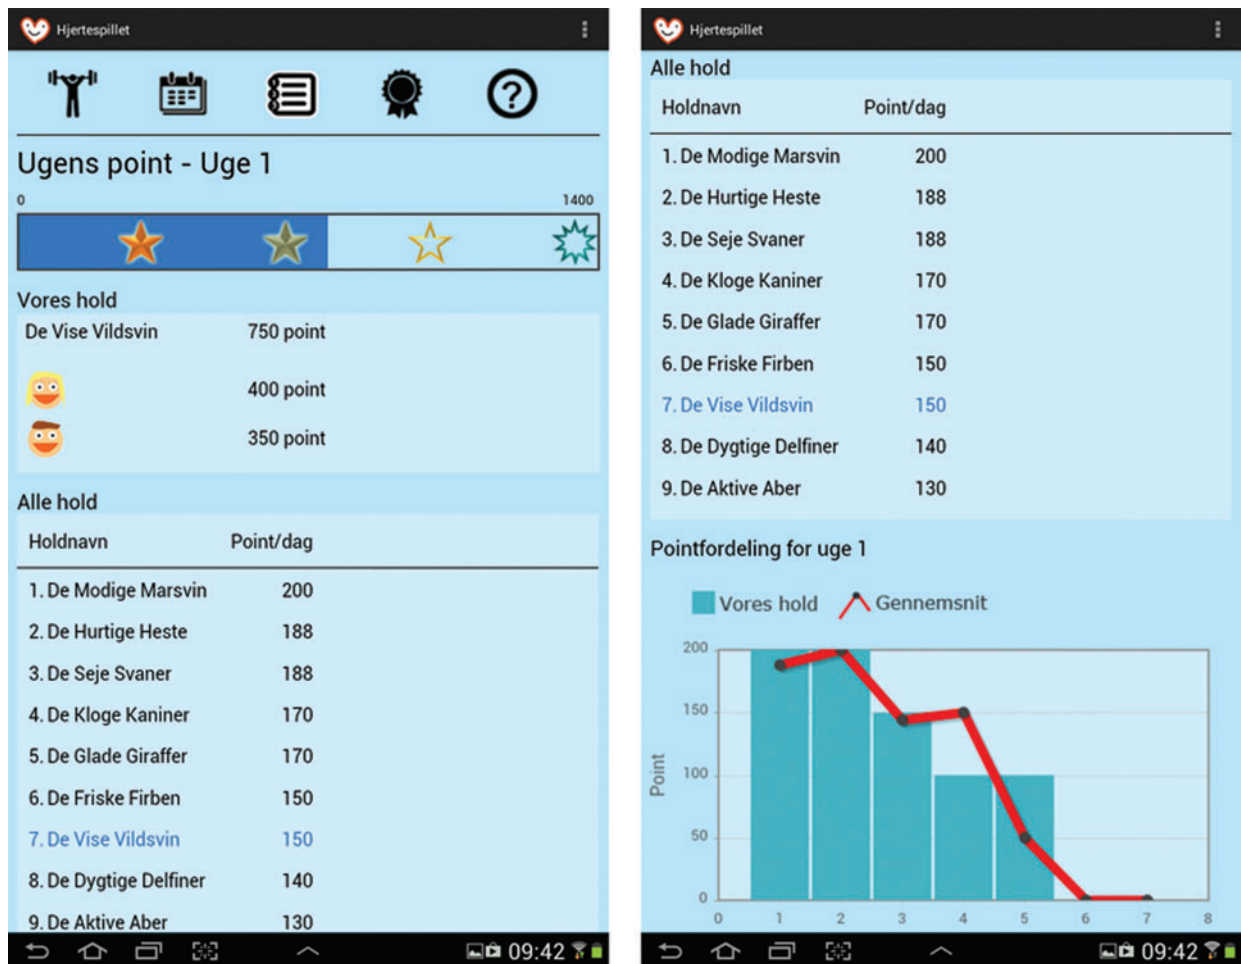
Hjertespillet

Ugens point - Uge 1

0

1400

Vores hold

De Vise Vildsvin 750 point

400 point

350 point

Alle hold

| Holdnavn | Point/dag |
|---|---|
| 1. De Modige Marsvin | 200 |
| 2. De Hurtige Heste | 188 |
| 3. De Seje Svaner | 188 |
| 4. De Kloge Kaniner | 170 |
| 5. De Glade Giraffer | 170 |
| 6. De Friske Firben | 150 |
| 7. De Vise Vildsvin | 150 |
| 8. De Dygtige Delfiner | 140 |
| 9. De Aktive Aber | 130 |

09:42

Hjertespillet

Alle hold

| Holdnavn | Point/dag |
|---|---|
| 1. De Modige Marsvin | 200 |
| 2. De Hurtige Heste | 188 |
| 3. De Seje Svaner | 188 |
| 4. De Kloge Kaniner | 170 |
| 5. De Glade Giraffer | 170 |
| 6. De Friske Firben | 150 |
| 7. De Vise Vildsvin | 150 |
| 8. De Dygtige Delfiner | 140 |
| 9. De Aktive Aber | 130 |

Pointfordeling for uge 1

Vores hold Gennemsnit

200
150
100
50
0
Point
0 1 2 3 4 5 6 7 8

09:42